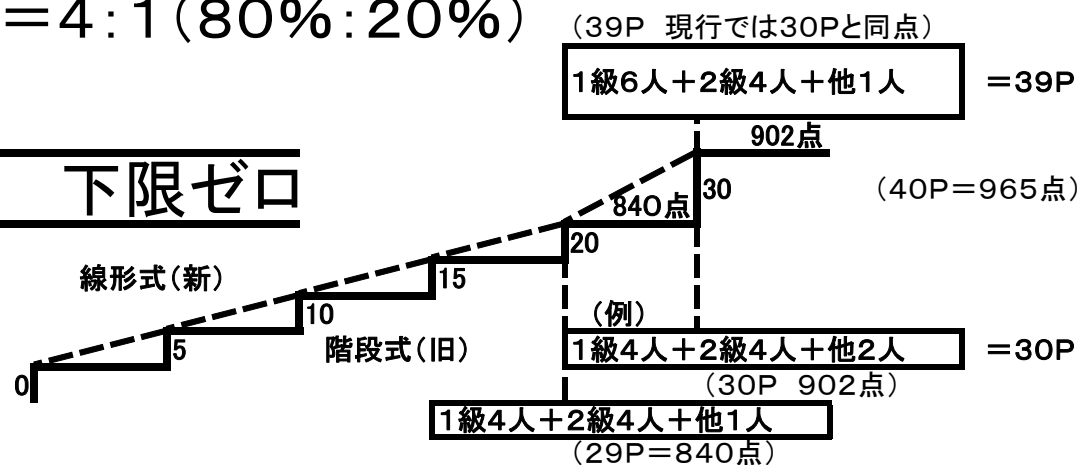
＝4:1（80%:20%）

（39P　現行では30Pと同点）

1級6人＋2級4人＋他1人

＝39P

902点

下限ゼロ

30

（40P＝965点）

840点

20

線形式（新）

15

10

（例）

5

階段式（旧）

1級4人＋2級4人＋他2人

＝30P

0

（30P　902点）

1級4人＋2級4人＋他1人

（29P＝840点）